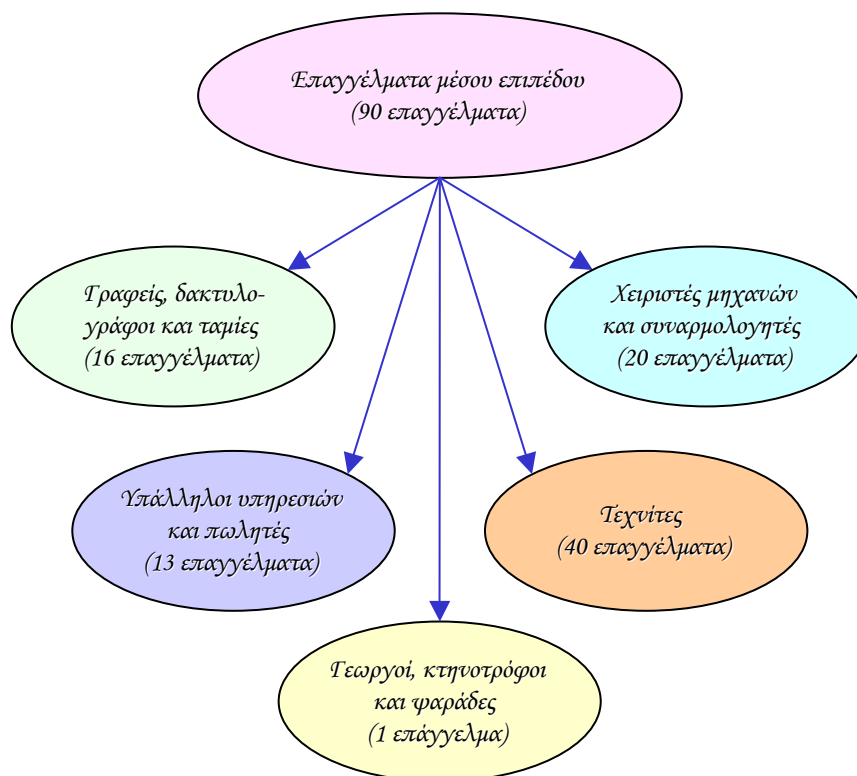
Επαγγέλματα μέσου επιπέδου
(90 επαγγέλματα)

Γραφείς, δακτυλογράφοι και ταμίες
(16 επαγγέλματα)

Χειριστές μηχανών και συναρμολογητές
(20 επαγγέλματα)

Υπάλληλοι υπηρεσιών και πωλητές
(13 επαγγέλματα)

Τεχνίτες
(40 επαγγέλματα)

Γεωργοί, κτηνοτρόφοι και ψαράδες
(1 επάγγελμα)